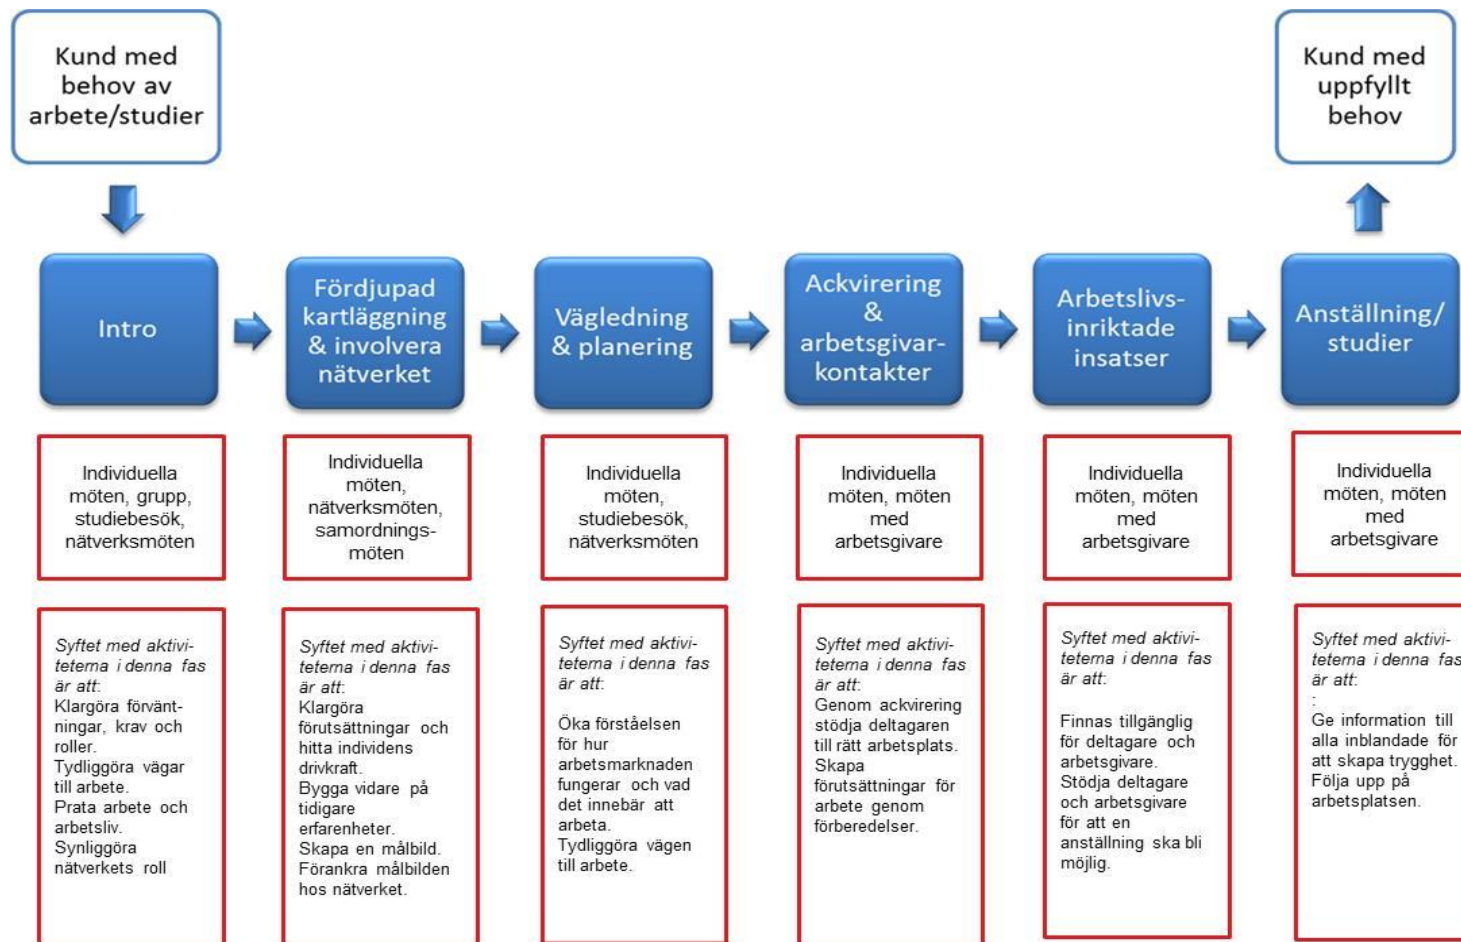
Kund med behov av arbete/studier

Kund med uppfyllt behov

Intro

Fördjupad kartläggning & involvera nätverket

Vägledning & planering

Ackvirering & arbetsgivar-kontakter

Arbetslivs-inriktade insatser

Anställning/ studier

Individuella möten, grupp, studiebesök, nätverksmöten

Individuella möten, nätverksmöten, samordnings-möten

Individuella möten, studiebesök, nätverksmöten

Individuella möten, möten med arbetsgivare

Individuella möten, möten med arbetsgivare

Individuella möten, möten med arbetsgivare

Syftet med aktiviteterna i denna fas är att:
Klargöra förväntningar, krav och roller.
Tydliggöra vägar till arbete.
Prata arbete och arbetsliv.
Synliggöra nätverkets roll

Syftet med aktiviteterna i denna fas är att:
Klargöra förutsättningar och hitta individens drivkraft.
Bygga vidare på tidigare erfarenheter.
Skapa en målbild.
Förankra målbilden hos nätverket.

Syftet med aktiviteterna i denna fas är att:

Öka förståelsen för hur arbetsmarknaden fungerar och vad det innebär att arbeta.
Tydliggöra vägen till arbete.

Syftet med aktiviteterna i denna fas är att:
Genom ackvirering stödja deltagaren till rätt arbetsplats.
Skapa förutsättningar för arbete genom förberedelser.

Syftet med aktiviteterna i denna fas är att:

Finnas tillgänglig för deltagare och arbetsgivare.
Stödja deltagare och arbetsgivare för att en anställning ska bli möjlig.

Syftet med aktiviteterna i denna fas är att:
:
Ge information till alla inblandade för att skapa trygghet.
Följa upp på arbetsplatsen.